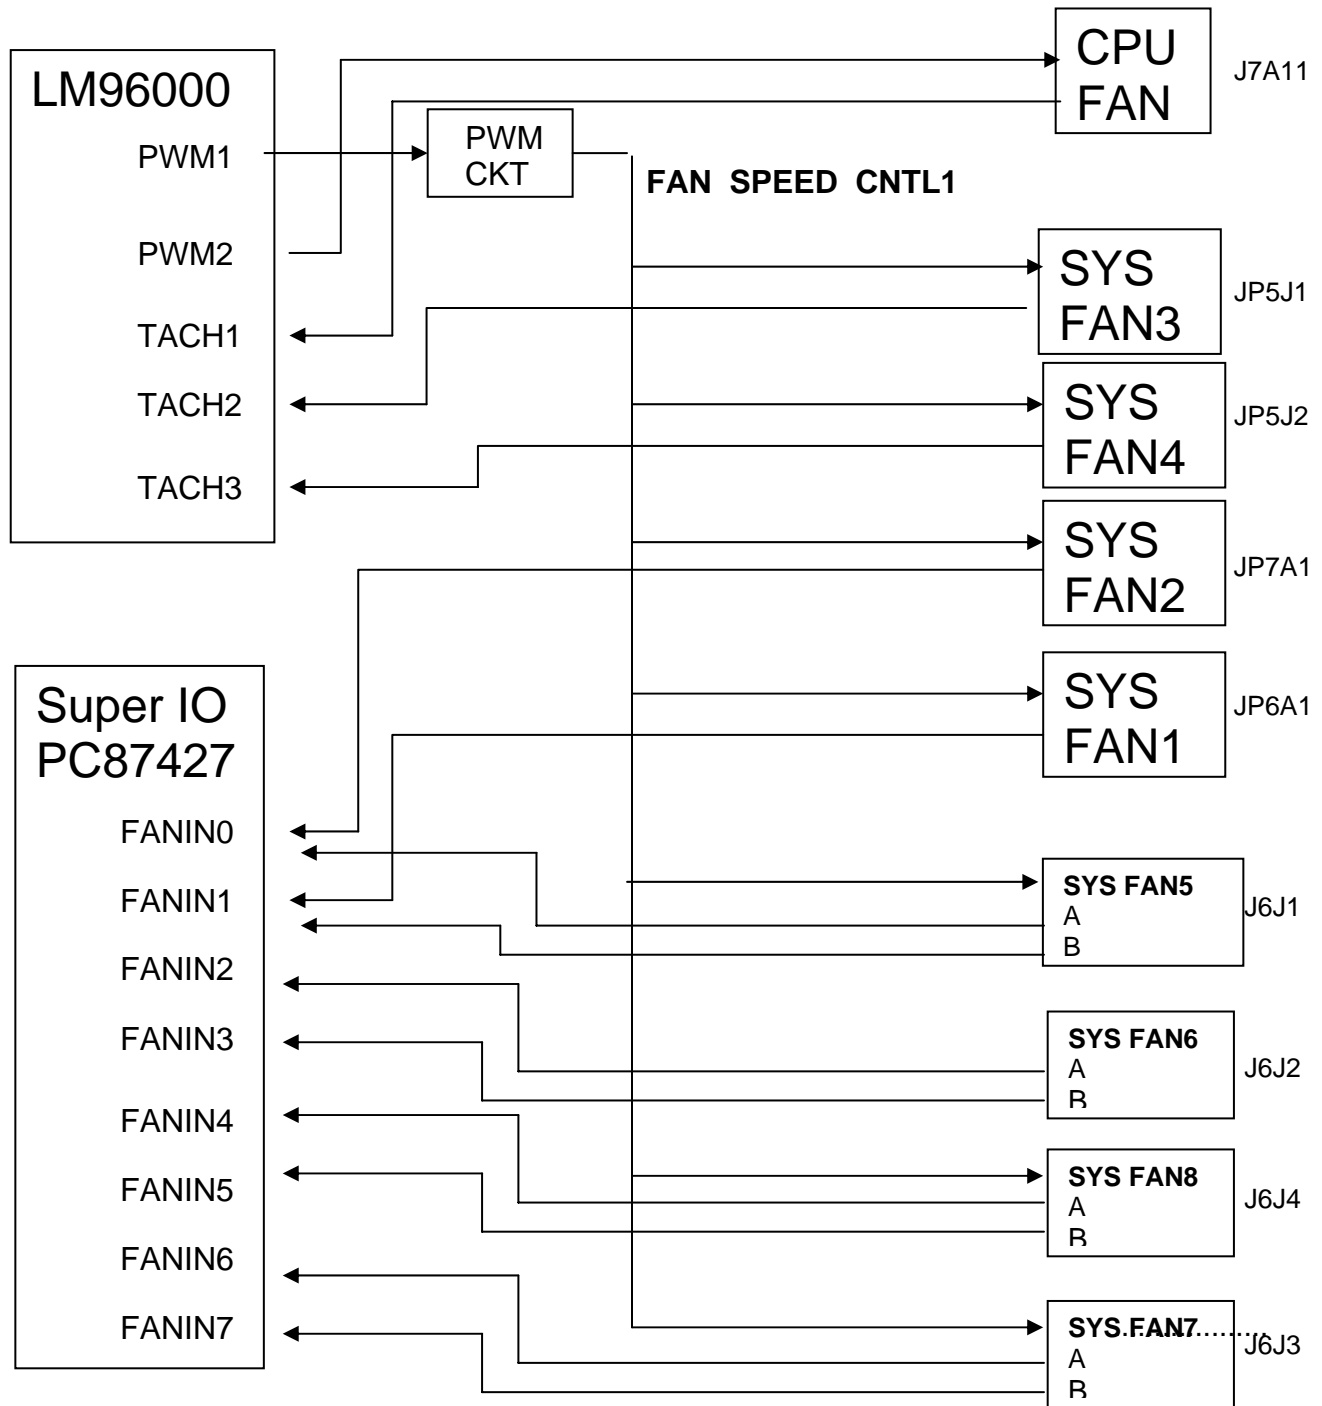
LM96000

PWM1

PWM2

TACH1

TACH2

TACH3

PWM CKT

FAN SPEED CNTL1

CPU FAN

J7A11

SYS FAN3

JP5J1

SYS FAN4

JP5J2

SYS FAN2

JP7A1

SYS FAN1

JP6A1

Super IO PC87427

FANIN0

FANIN1

FANIN2

FANIN3

FANIN4

FANIN5

FANIN6

FANIN7

SYS FAN5
A
B

J6J1

SYS FAN6
A
B

J6J2

SYS FAN8
A
B

J6J4

SYS FAN7
A
B

J6J3